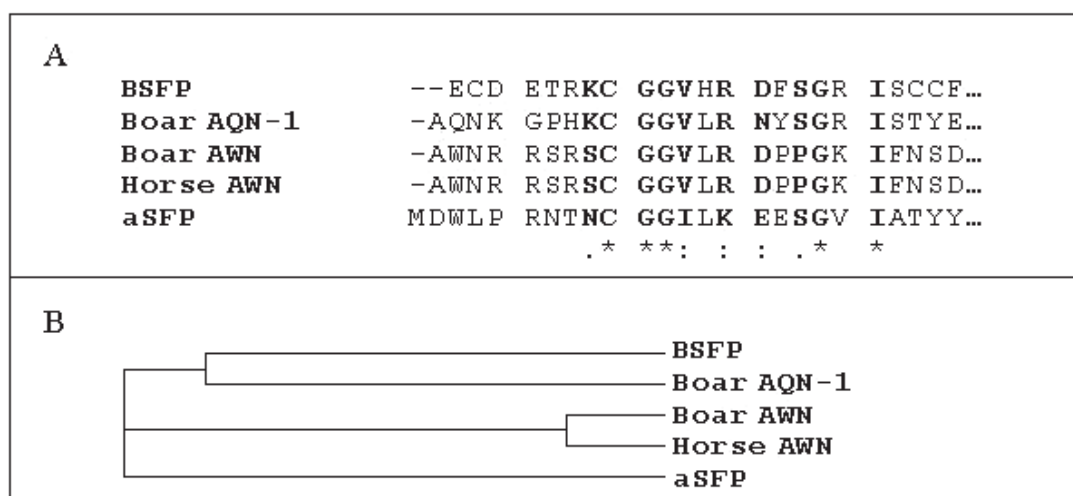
A

| | |
|---|---|
| BSFP | --ECD ETRKC GGVHR DFSGR ISCCF… |
| Boar AQN-1 | -AQNK GPHKC GGVLR NYSGR ISTYE… |
| Boar AWN | -AWNR RSRSC GGVLR DPPGK IFNSD… |
| Horse AWN | -AWNR RSRSC GGVLR DPPGK IFNSD… |
| aSFP | MDWLP RNTNC GGILK EESGV IATYY… |
| | .* **: : : .* * |

B

BSFP
Boar AQN-1
Boar AWN
Horse AWN
aSFP